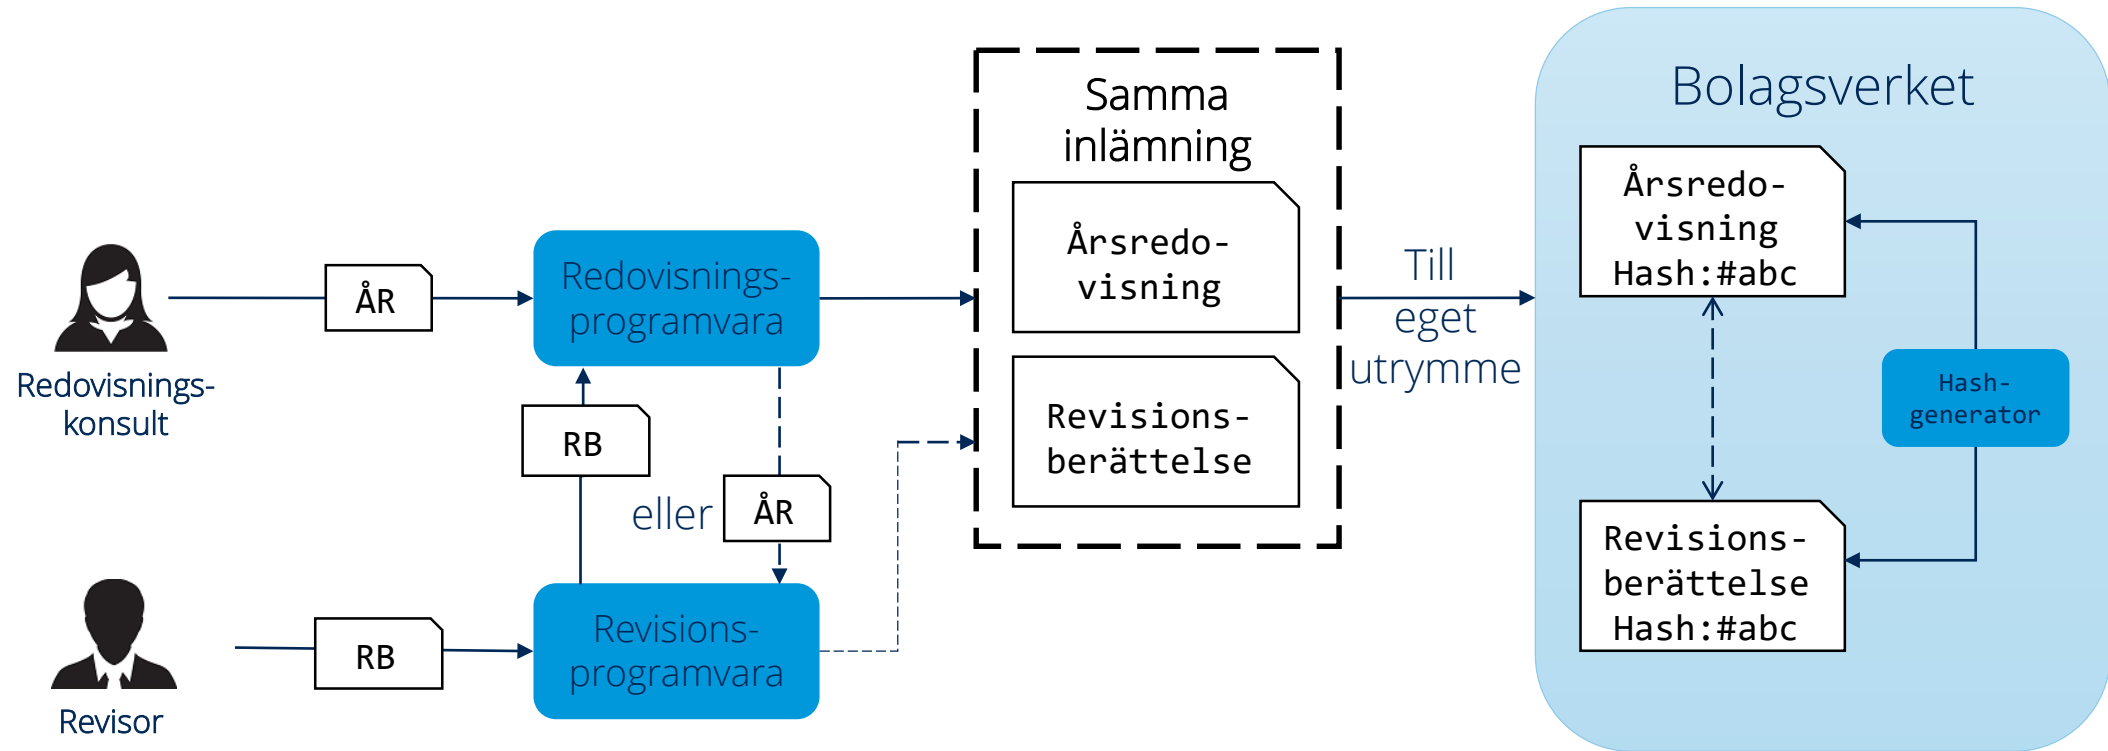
Redovisnings-konsult

ÅR

Redovisnings-programvara

RB

eller

ÅR

Revisor

RB

Revisions-programvara

Samma inlämning

Årsredo-visning

Revisions-berättelse

Till eget utrymme

Bolagsverket

Årsredo-visning Hash:#abc

Hash-generator

Revisions-berättelse Hash:#abc